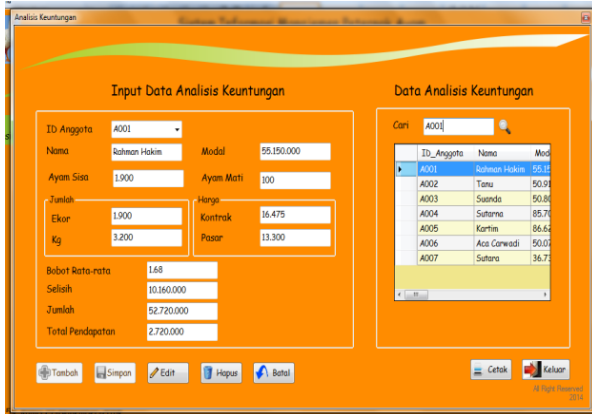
Analisis Keuntungan

Input Data Analisis Keuntungan

ID Anggota A001

Nama Rahman Hakim

Modal 55.150.000

Ayam Sisa 1.900

Ayam Mati 100

Jumlah

Ekor 1.900

Kg 3.200

Harga

Kontrak 16.475

Pasar 13.300

Bobot Rata-rata 1.68

Selisih 10.160.000

Jumlah 52.720.000

Total Pendapatan 2.720.000

Data Analisis Keuntungan

Cari A001

| | ID_Anggota | Nama | Mod |
|---|---|---|---|
| ▶ | A001 | Rahman Hakim | 55.1 |
| | A002 | Tanu | 50.9 |
| | A003 | Suanda | 50.8 |
| | A004 | Sutarna | 85.7 |
| | A005 | Kartim | 86.6 |
| | A006 | Aca Carwadi | 50.0 |
| | A007 | Sutara | 36.7 |

Tambah Simpan Edit Hapus Batal

Cetak Keluar

All Right Reserved 2014